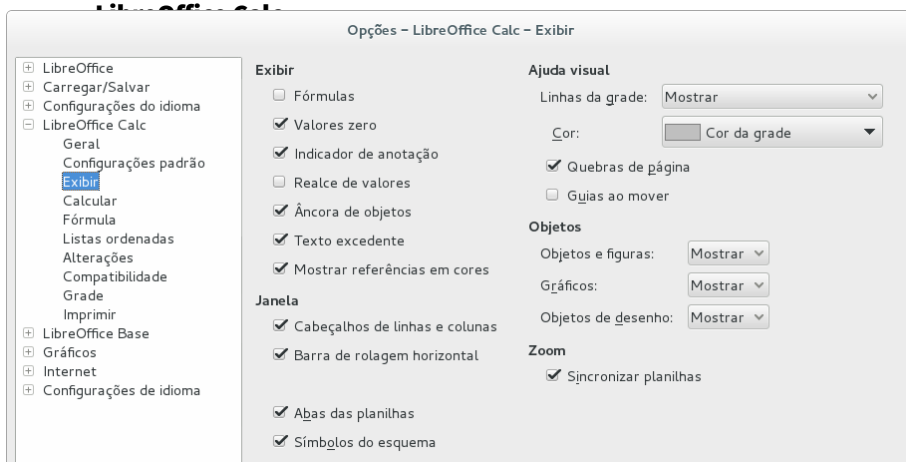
Opções - LibreOffice Calc - Exibir

LibreOffice
Carregar/Salvar
Configurações do idioma
LibreOffice Calc
Geral
Configurações padrão
Exibir
Calcular
Fórmula
Listas ordenadas
Alterações
Compatibilidade
Grade
Imprimir
LibreOffice Base
Gráficos
Internet
Configurações de idioma

Exibir
Fórmulas
Valores zero
Indicador de anotação
Realce de valores
Âncora de objetos
Texto excedente
Mostrar referências em cores

Janela
Cabeçalhos de linhas e colunas
Barra de rolagem horizontal
Abas das planilhas
Símbolos do esquema

Ajuda visual
Linhas da grade: Mostrar
Cor: Cor da grade
Quebras de página
Guias ao mover

Objetos
Objetos e figuras: Mostrar
Gráficos: Mostrar
Objetos de desenho: Mostrar

Zoom
Sincronizar planilhas